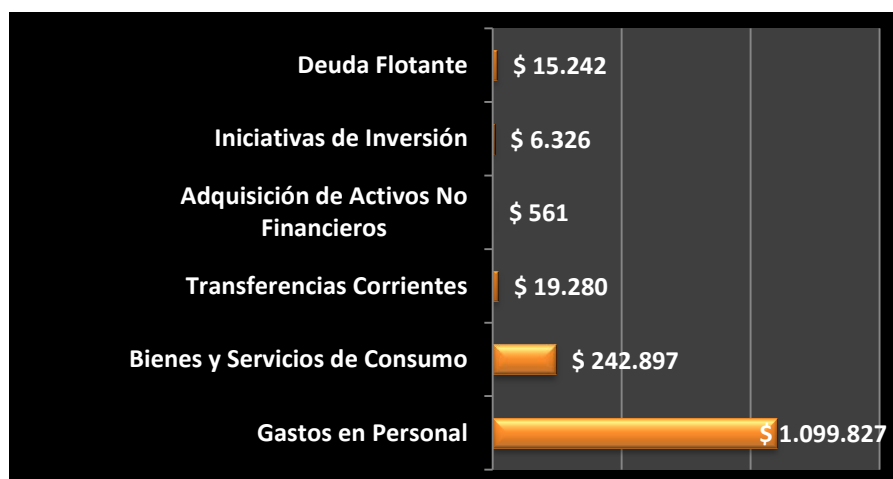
| | |
|---|---|
| Deuda Flotante | $ 15.242 |
| Iniciativas de Inversión | $ 6.326 |
| Adquisición de Activos No Financieros | $ 561 |
| Transferencias Corrientes | $ 19.280 |
| Bienes y Servicios de Consumo | $ 242.897 |
| Gastos en Personal | $ 1.099.827 |